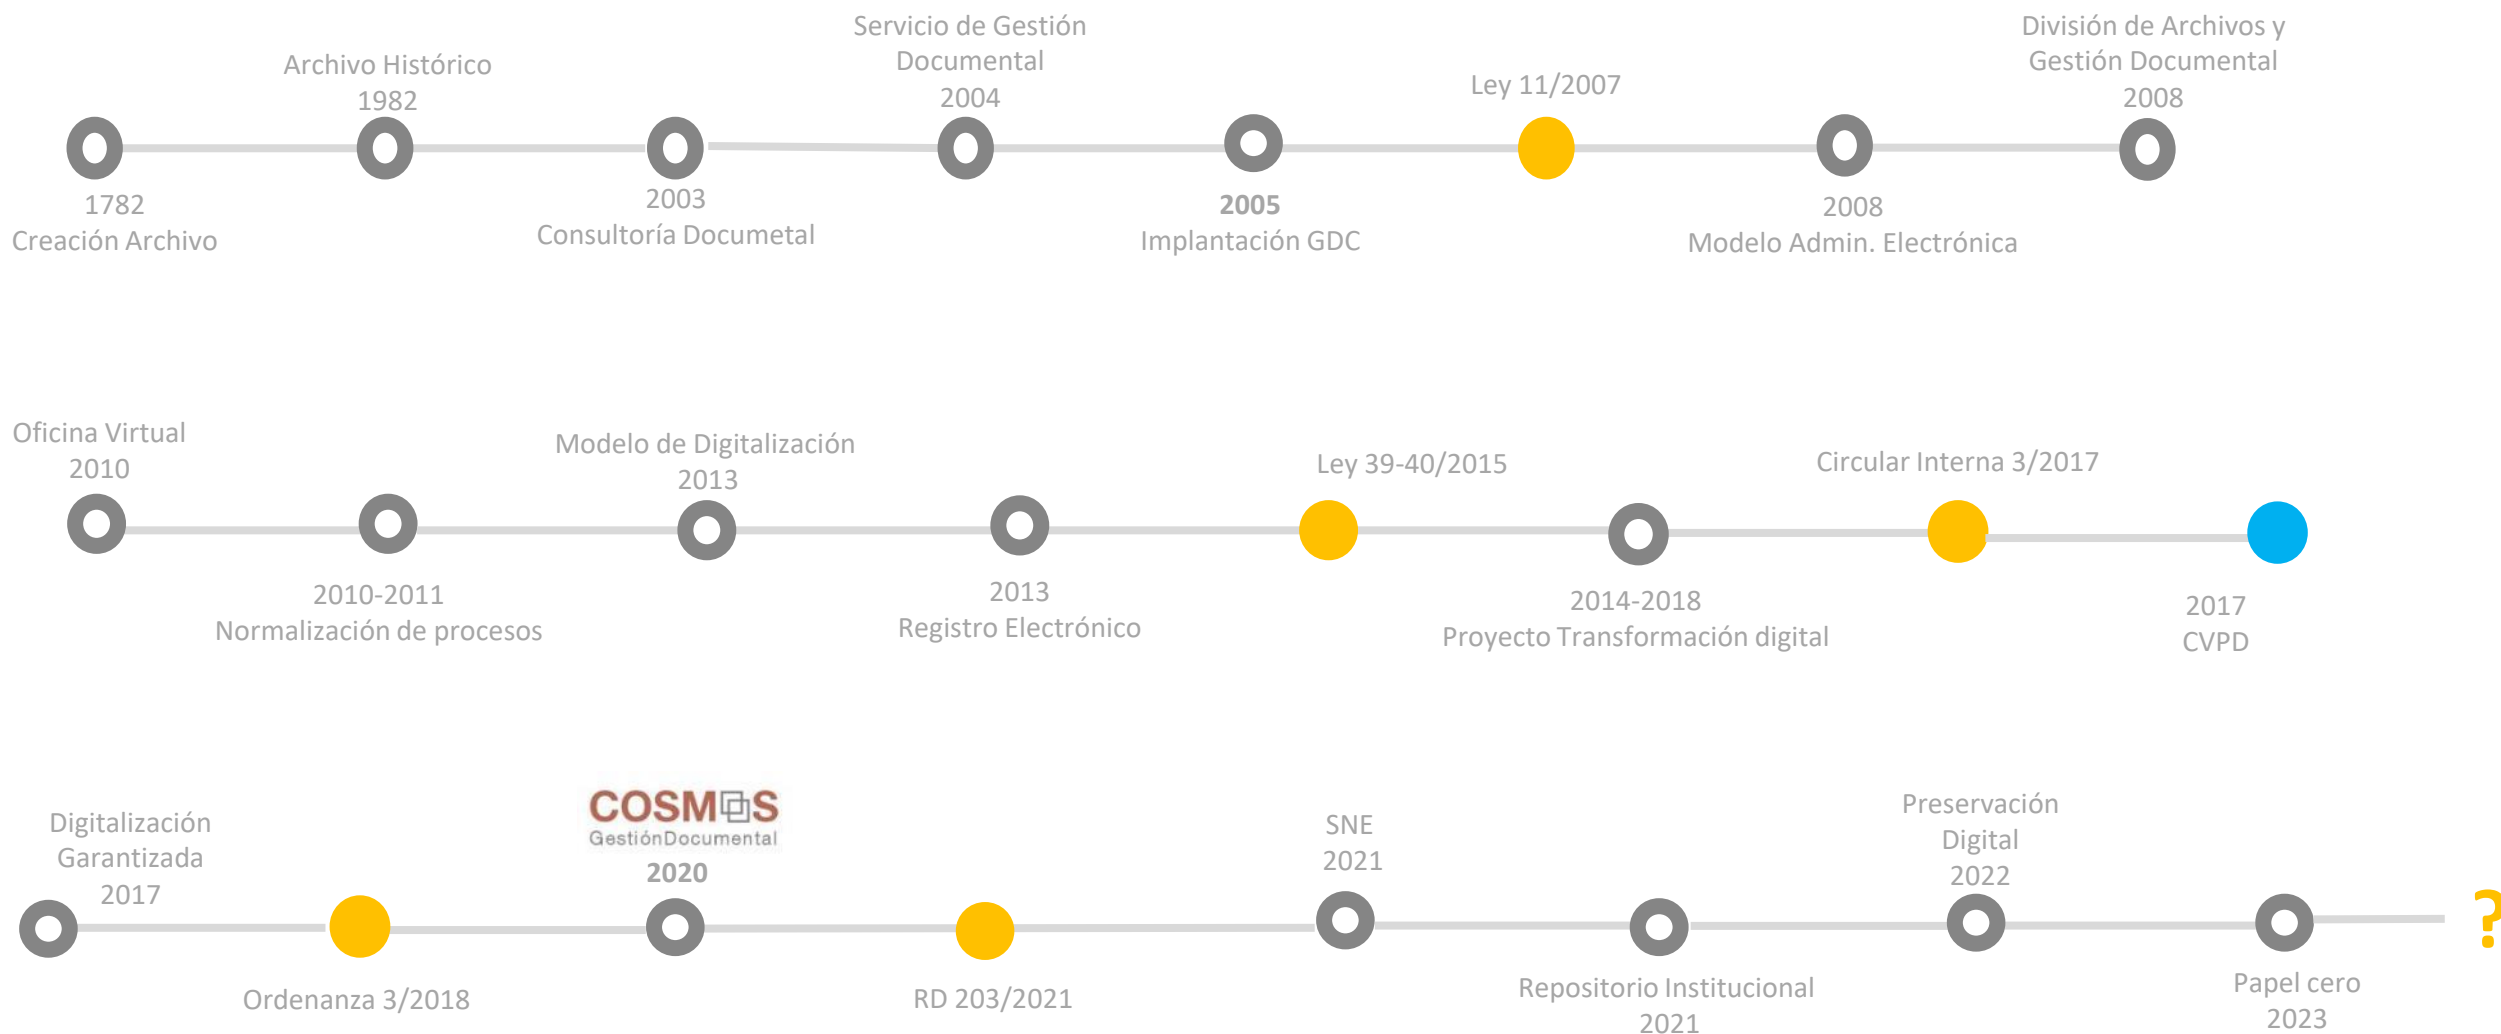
Archivo Histórico
1982

Servicio de Gestión Documental
2004

Ley 11/2007

División de Archivos y Gestión Documental
2008

1782
Creación Archivo

2003
Consultoría Documetal

2005
Implantación GDC

2008
Modelo Admin. Electrónica

Oficina Virtual
2010

Modelo de Digitalización
2013

Ley 39-40/2015

Circular Interna 3/2017

2010-2011
Normalización de procesos

2013
Registro Electrónico

2014-2018
Proyecto Transformación digital

2017
CVPD

Digitalización Garantizada
2017

COSMOS
GestiónDocumental
2020

SNE
2021

Preservación Digital
2022

?

Ordenanza 3/2018

RD 203/2021

Repositorio Institucional
2021

Papel cero
2023